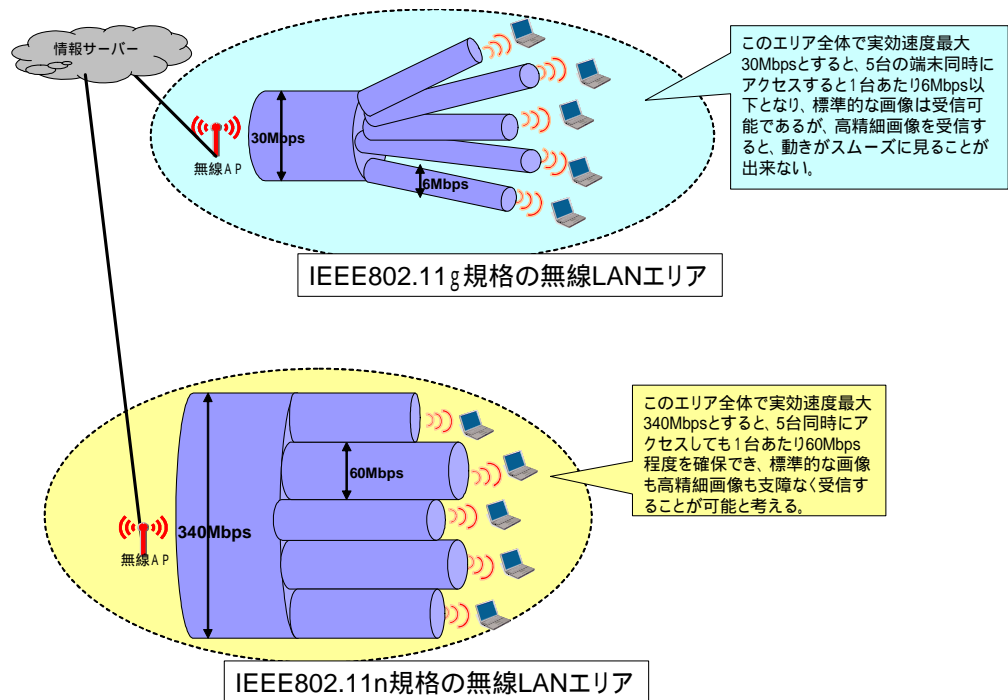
情報サーバー

無線ＡＰ

30Mbps

6Mbps

このエリア全体で実効速度最大30Mbpsとすると、5台の端末同時にアクセスすると1台あたり6Mbps以下となり、標準的な画像は受信可能であるが、高精細画像を受信すると、動きがスムーズに見ることが出来ない。

IEEE802.11g規格の無線LANエリア

無線ＡＰ

340Mbps

60Mbps

このエリア全体で実効速度最大340Mbpsとすると、5台同時にアクセスしても1台あたり60Mbps程度を確保でき、標準的な画像も高精細画像も支障なく受信することが可能と考える。

IEEE802.11n規格の無線LANエリア